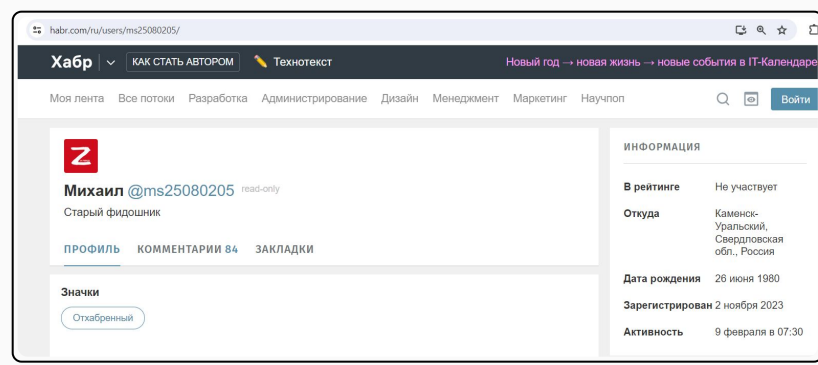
habr.com/ru/users/ms25080205/

Хабр КАК СТАТЬ АВТОРОМ Технотекст Новый год → новая жизнь → новые события в IT-Календаре

Моя лента Все потоки Разработка Администрирование Дизайн Менеджмент Маркетинг Научпоп Войти

Михаил @ms25080205 read-only
Старый фидошник

ПРОФИЛЬ КОММЕНТАРИИ 84 ЗАКЛАДКИ

Значки
Отхабренный

ИНФОРМАЦИЯ

| | |
|---|---|
| В рейтинге | Не участвует |
| Откуда | Каменск-Уральский, Свердловская обл., Россия |
| Дата рождения | 26 июня 1980 |
| Зарегистрирован | 2 ноября 2023 |
| Активность | 9 февраля в 07:30 |